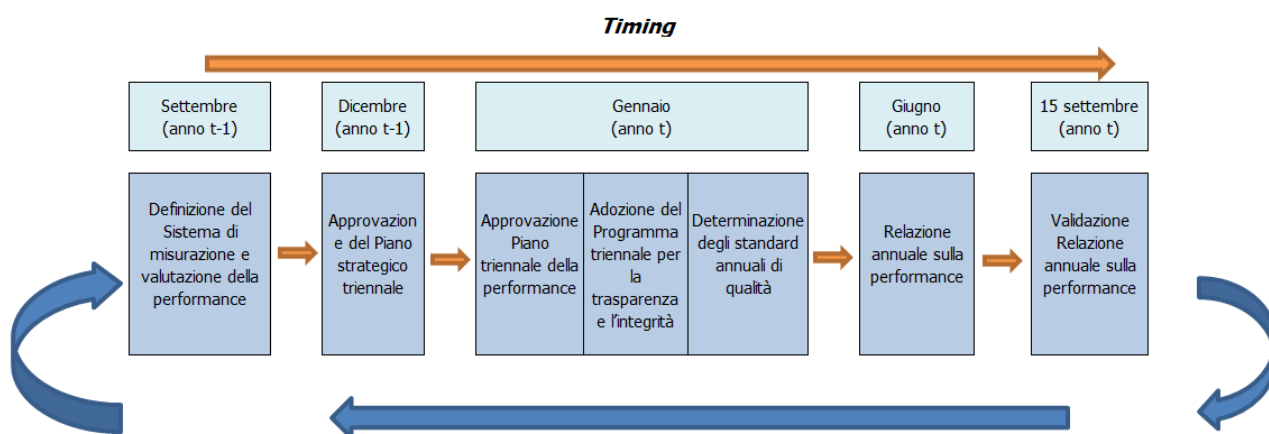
Timing

Settembre (anno t-1)

Dicembre (anno t-1)

Gennaio (anno t)

Giugno (anno t)

15 settembre (anno t)

Definizione del Sistema di misurazione e valutazione della performance

Approvazione del Piano strategico triennale

Approvazione Piano triennale della performance

Adozione del Programma triennale per la trasparenza e l'integrità

Determinazione degli standard annuali di qualità

Relazione annuale sulla performance

Validazione Relazione annuale sulla performance